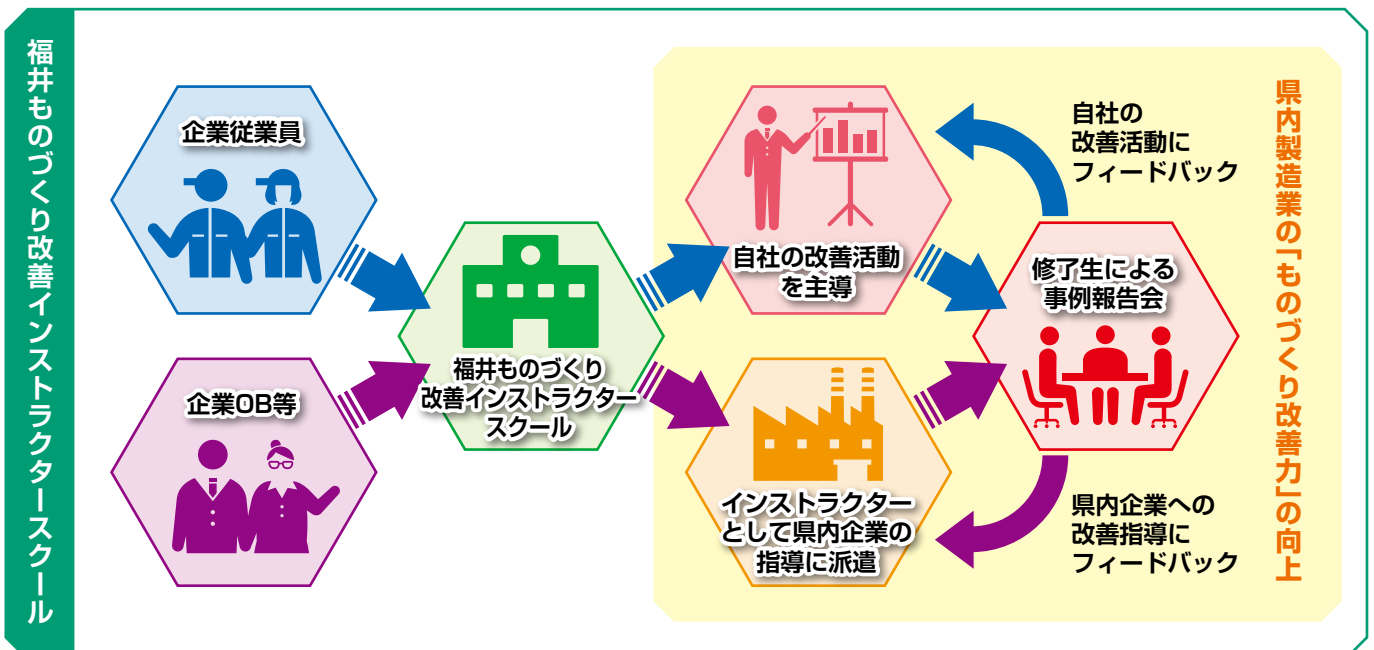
福井ものづくり改善インストラクタースクール

企業従業員

企業OB等

福井ものづくり改善インストラクタースクール

自社の改善活動を主導

インストラクターとして県内企業の指導に派遣

自社の改善活動にフィードバック

修了生による事例報告会

県内企業への改善指導にフィードバック

県内製造業の「ものづくり改善力」の向上